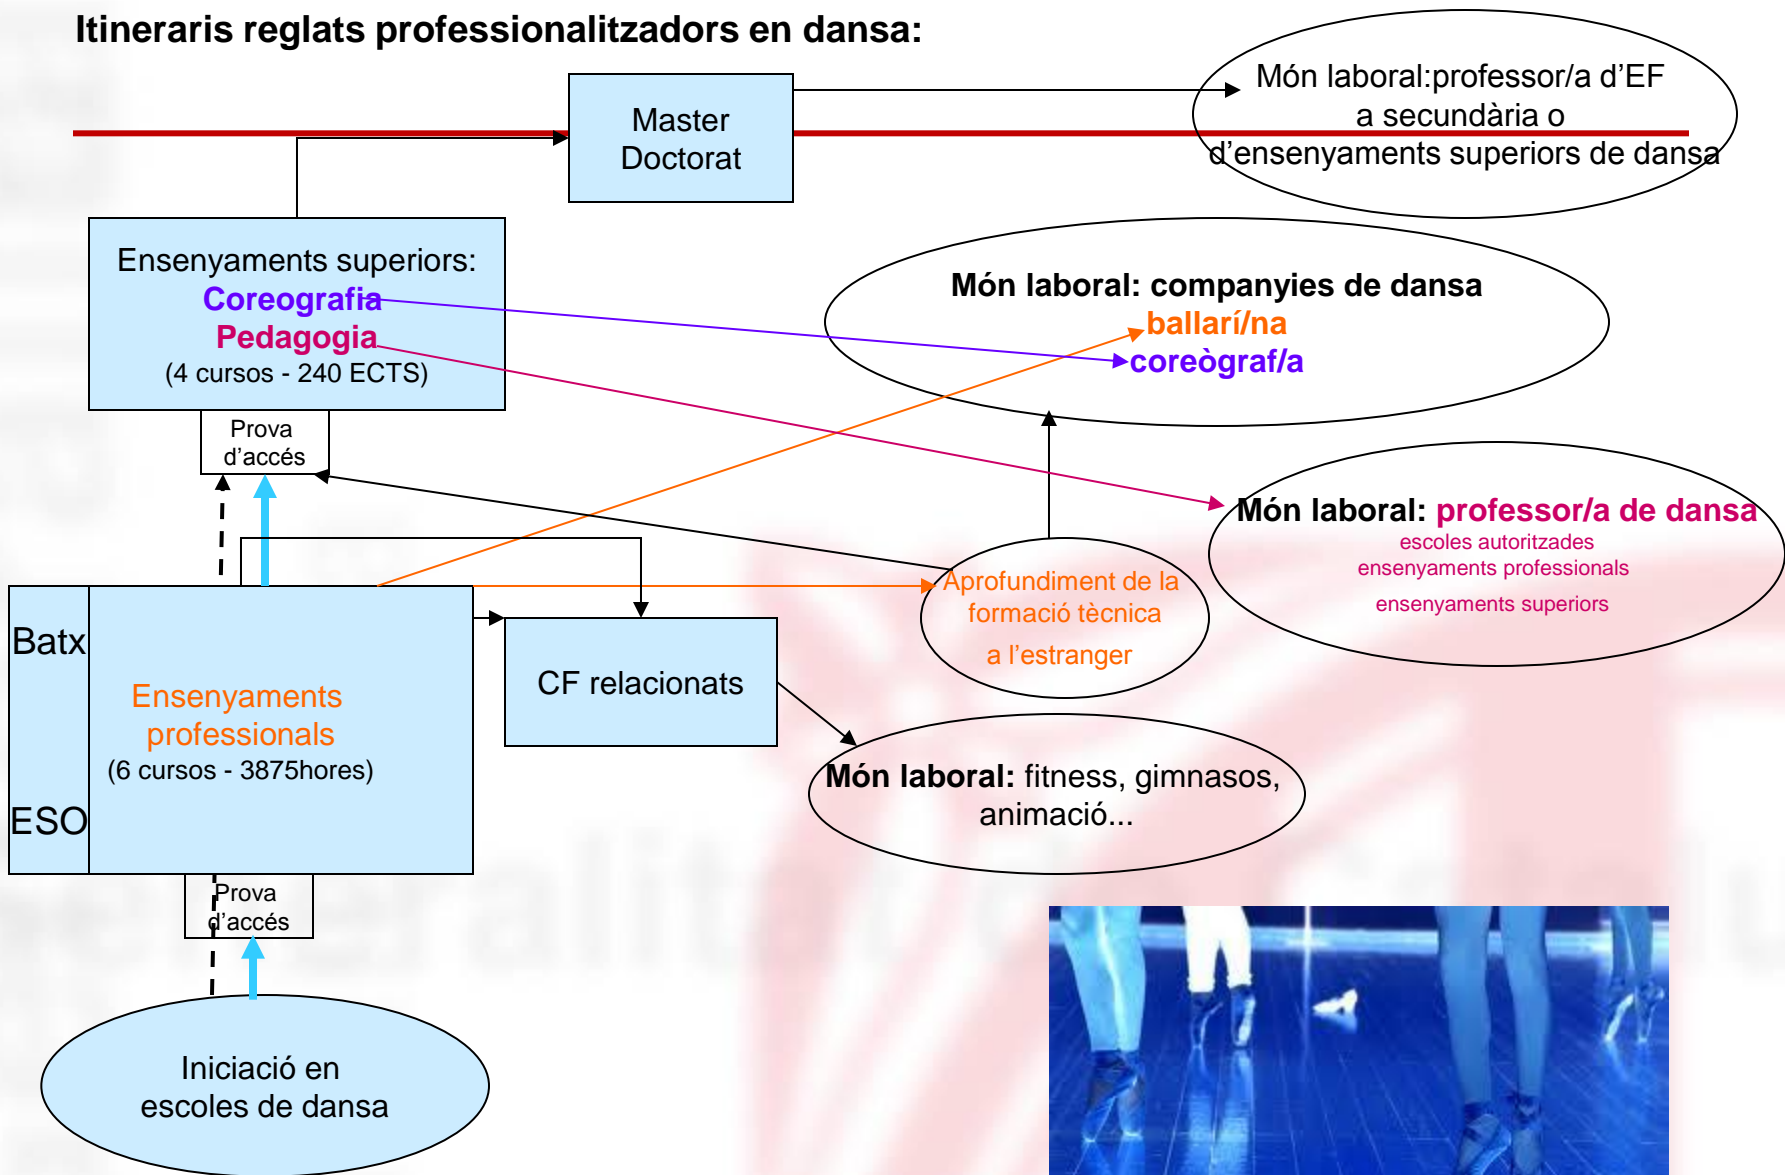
Itineraris reglats professionalitzadors en dansa:

Master
Doctorat

Món laboral:professor/a d'EF a secundària o d'ensenyaments superiors de dansa

Ensenyaments superiors:
Coreografia
Pedagogia
(4 cursos - 240 ECTS)

Món laboral: companyies de dansa
ballarí/na
coreògraf/a

Prova d'accés

Món laboral: professor/a de dansa
escoles autoritzades
ensenyaments professionals
ensenyaments superiors

Aprofundiment de la formació tècnica a l'estranger

Batx

ESO

Ensenyaments professionals
(6 cursos - 3875hores)

CF relacionats

Món laboral: fitness, gimnasos, animació...

Prova d'accés

Iniciació en escoles de dansa